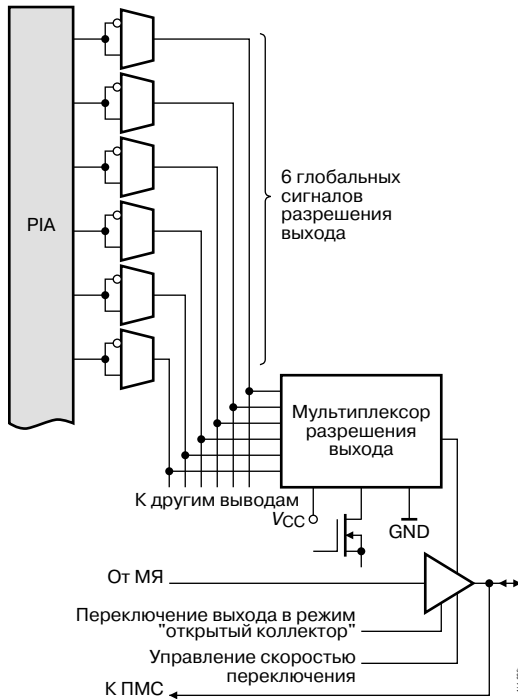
PIA

6 глобальных сигналов разрешения выхода

Мультиплексор разрешения выхода

К другим выводам

$V_{CC}$

GND

От МЯ

Переключение выхода в режим "открытый коллектор"

Управление скоростью переключения

К ПМС